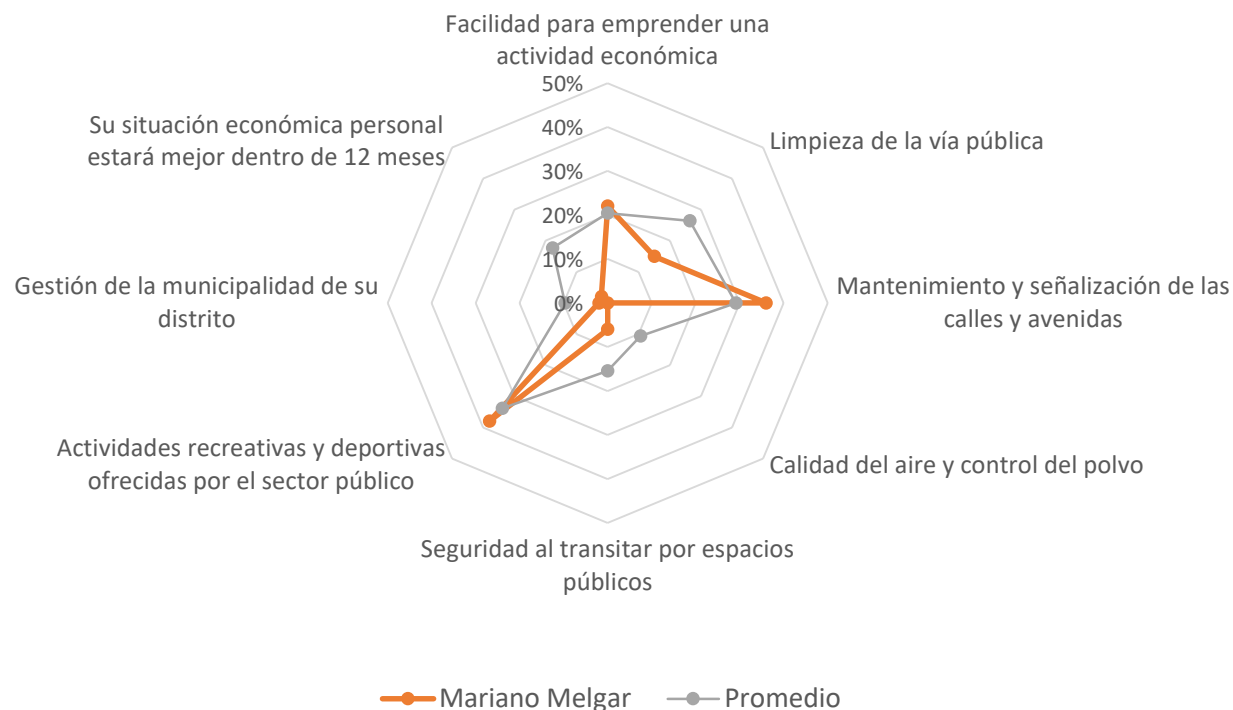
Facilidad para emprender una actividad económica

50%
40%
30%
20%
10%
0%

Limpieza de la vía pública

Mantenimiento y señalización de las calles y avenidas

Calidad del aire y control del polvo

Seguridad al transitar por espacios públicos

Actividades recreativas y deportivas ofrecidas por el sector público

Gestión de la municipalidad de su distrito

Su situación económica personal estará mejor dentro de 12 meses

Mariano Melgar
Promedio